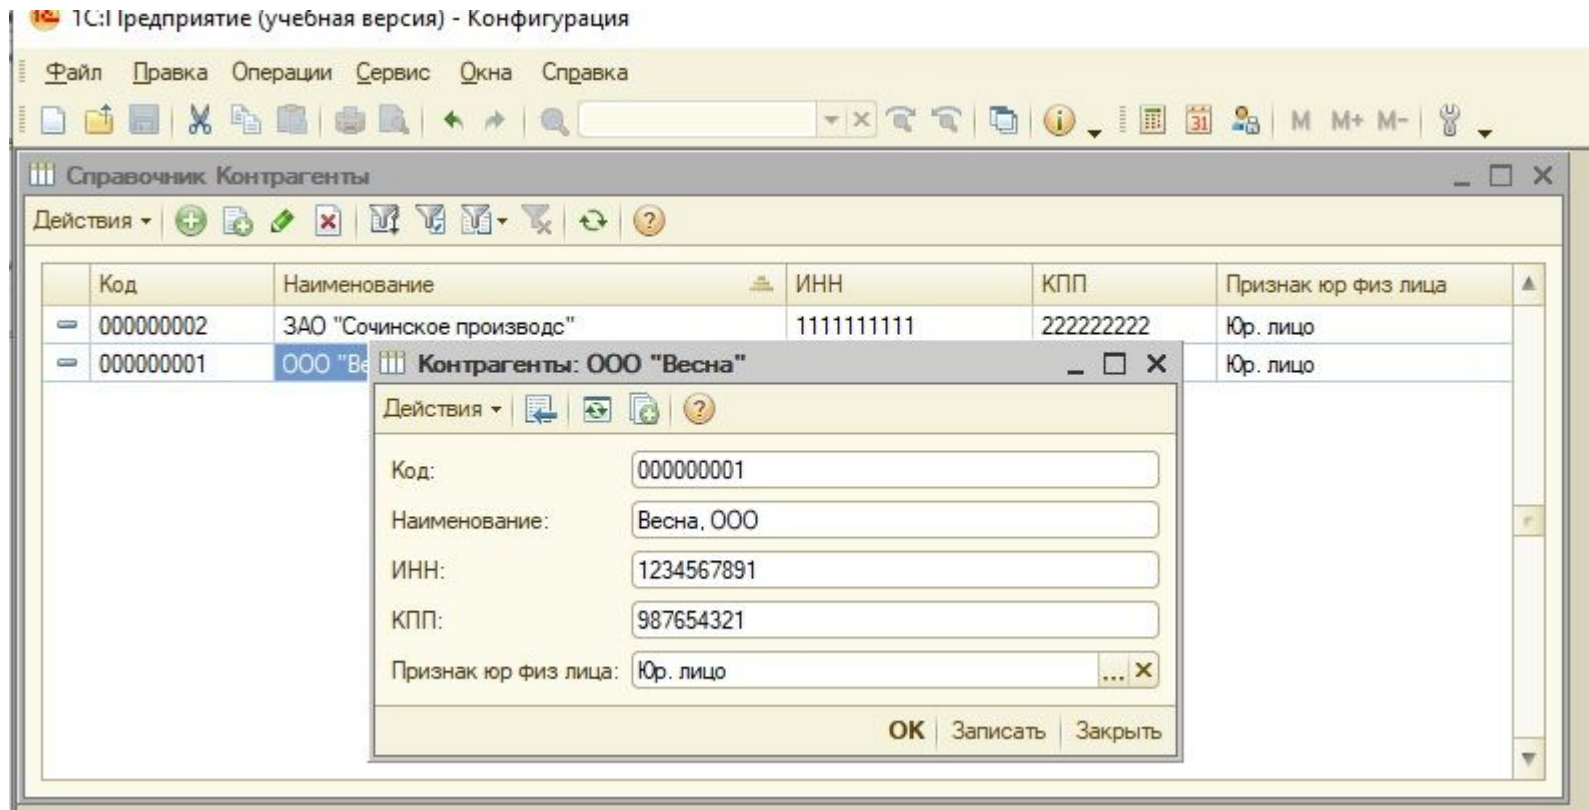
1С:Предприятие (учебная версия) - Конфигурация

Файл Правка Операции Сервис Окна Справка

M M+ M-

Справочник Контрагенты

Действия

| | Код | Наименование | ИНН | КПП | Признак юр физ лица |
|---|---|---|---|---|---|
| | 000000002 | ЗАО "Сочинское производс" | 1111111111 | 222222222 | Юр. лицо |
| | 000000001 | ООО "Ве | | | Юр. лицо |

Контрагенты: ООО "Весна"

Действия

Код: 000000001

Наименование: Весна, ООО

ИНН: 1234567891

КПП: 987654321

Признак юр физ лица: Юр. лицо

OK Записать Закрыть